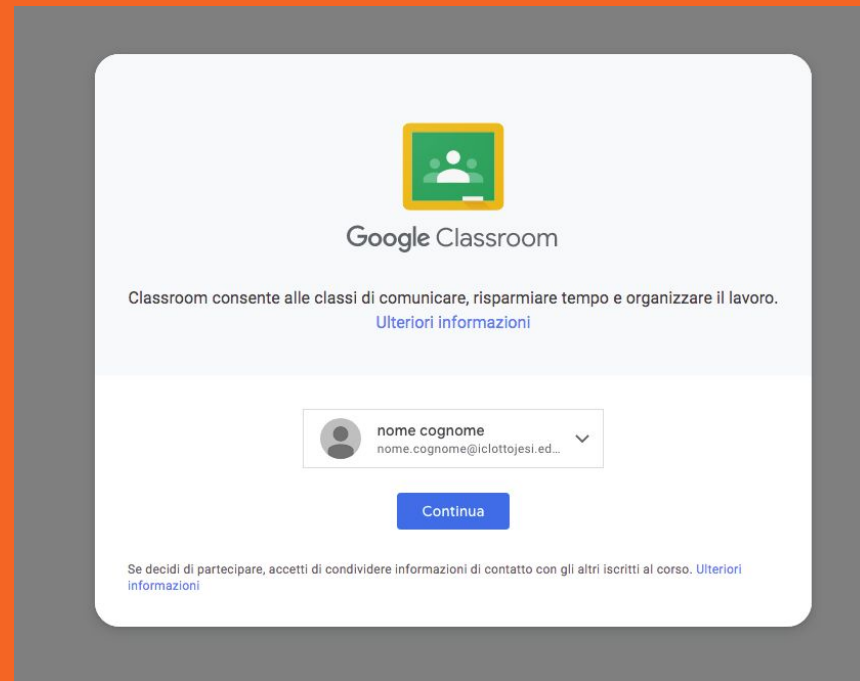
Google Classroom

Classroom consente alle classi di comunicare, risparmiare tempo e organizzare il lavoro.
Ulteriori informazioni

nome cognome
nome.cognome@iclottojesi.ed...

Continua

Se decidi di partecipare, accetti di condividere informazioni di contatto con gli altri iscritti al corso. Ulteriori informazioni